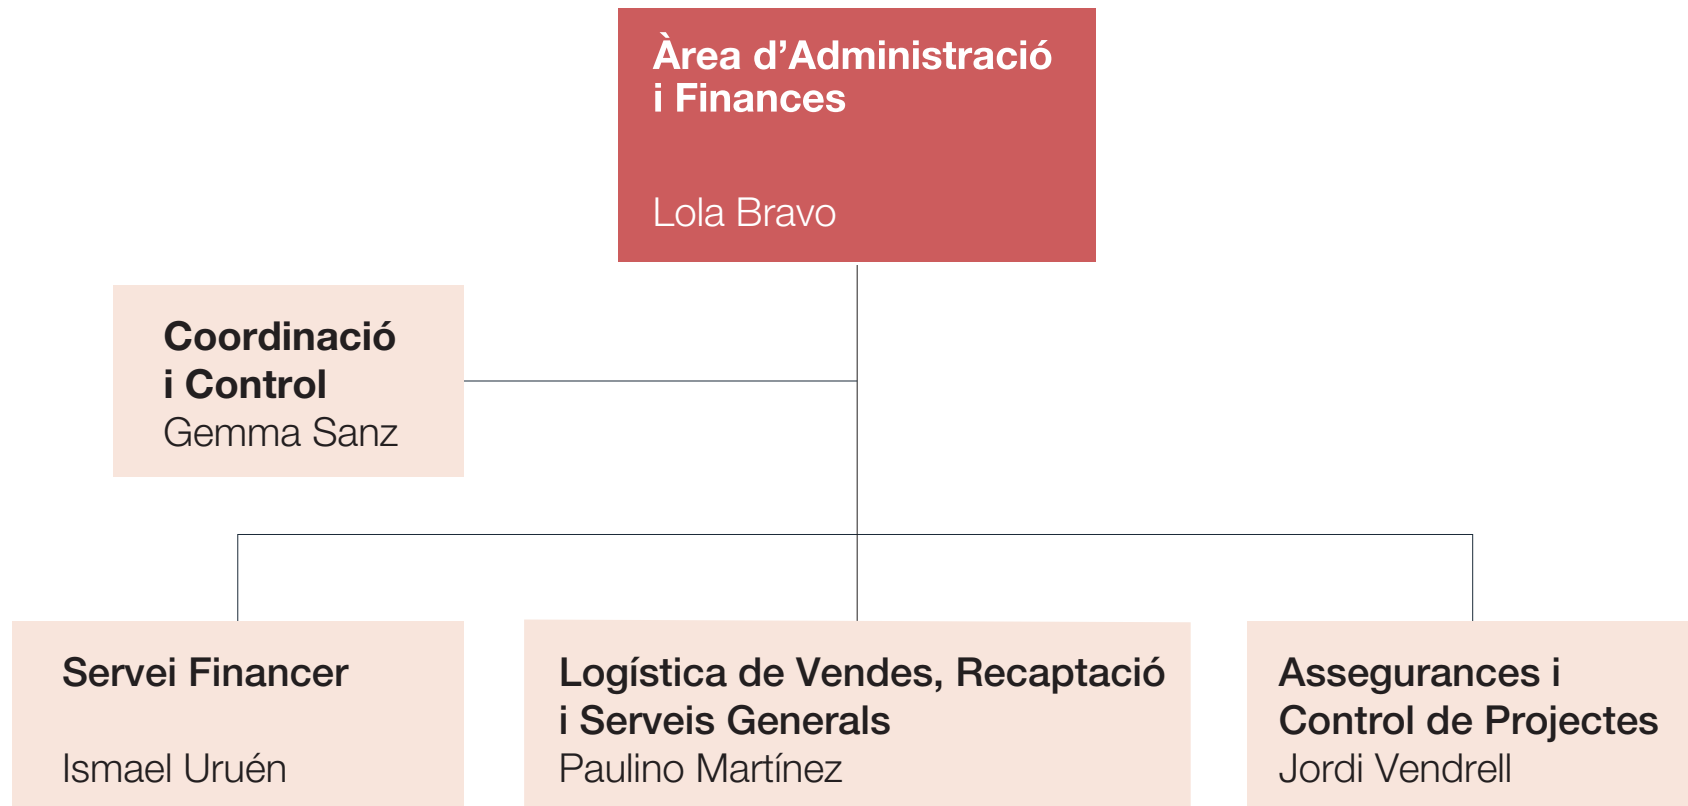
Àrea d’Administració i Finances

Lola Bravo

Coordinació i Control
Gemma Sanz

Servei Financer

Ismael Uruén

Logística de Vendes, Recaptació i Serveis Generals
Paulino Martínez

Assegurances i Control de Projectes
Jordi Vendrell